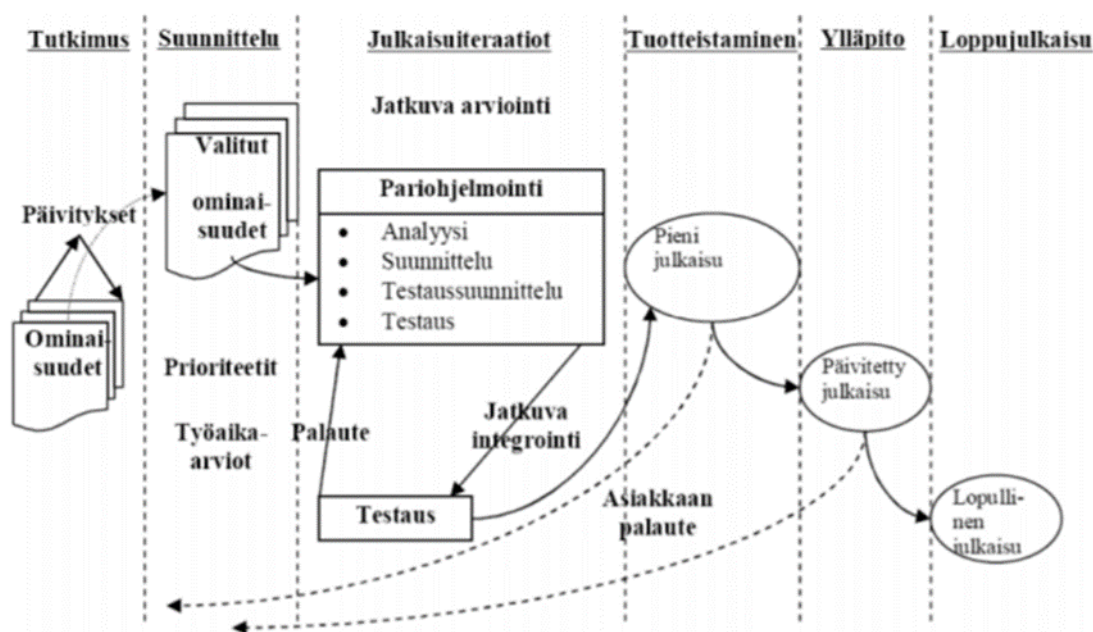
Tutkimus

Suunnittelu

Julkaisuiteraatiot

Tuotteistaminen

Ylläpito

Loppujulkaisu

Jatkuva arviointi

Valitut ominaisuudet

Päivitykset

Ominaisuudet

Pariohjelmointi

- Analyysi
- Suunnittelu
- Testaussuunnittelu
- Testaus

Pieni julkaisu

Prioriteetit

Työaika-arviot

Palaute

Jatkuva integrointi

Päivitetty julkaisu

Testaus

Asiakkaan palaute

Lopullinen julkaisu